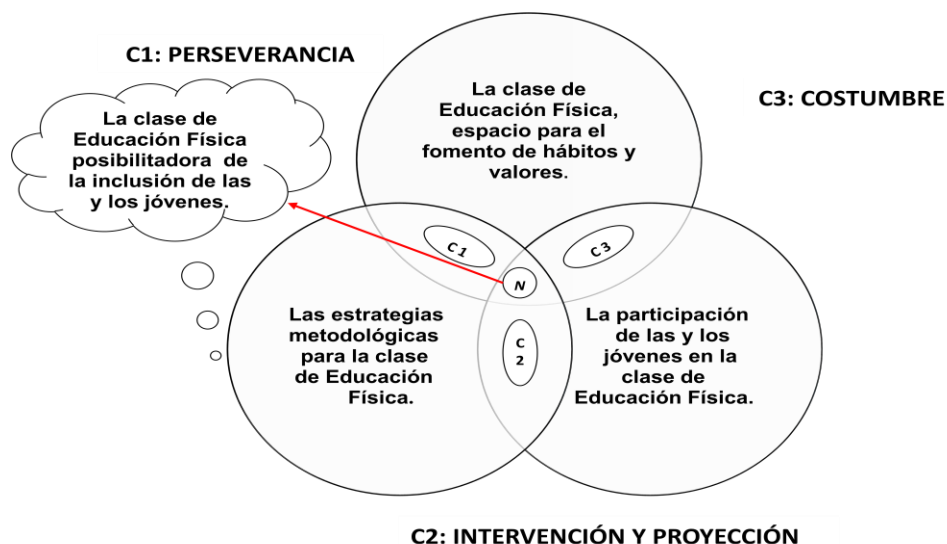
C1: PERSEVERANCIA

La clase de Educación Física posibilitadora de la inclusión de las y los jóvenes.

La clase de Educación Física, espacio para el fomento de hábitos y valores.

C3: COSTUMBRE

C 1

C 3

N

Las estrategias metodológicas para la clase de Educación Física.

C 2

La participación de las y los jóvenes en la clase de Educación Física.

C2: INTERVENCIÓN Y PROYECCIÓN